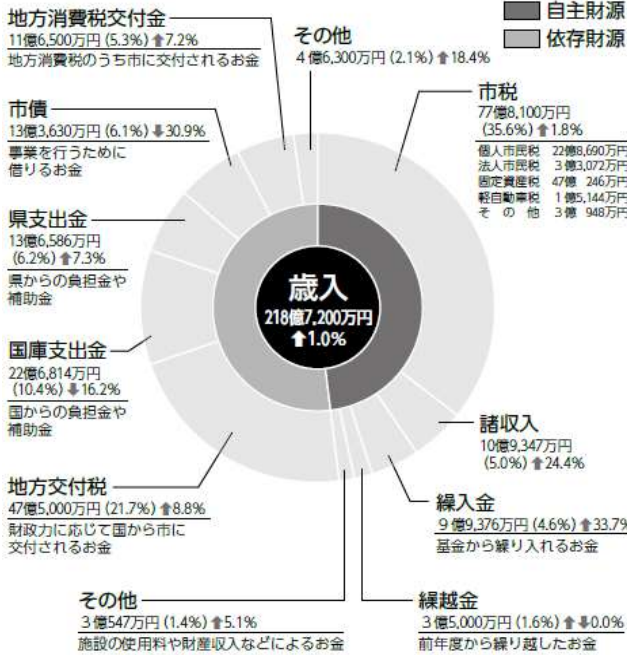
自主財源
依存財源

地方消費税交付金
11億6,500万円 (5.3%) ⬆7.2%
地方消費税のうち市に交付されるお金

その他
4億6,300万円 (2.1%) ⬆18.4%

市税
77億8,100万円 (35.6%) ⬆1.8%

| | |
|---|---|
| 個人市民税 | 22億8,690万円 |
| 法人市民税 | 3億3,072万円 |
| 固定資産税 | 47億 246万円 |
| 軽自動車税 | 1億5,144万円 |
| その他 | 3億 948万円 |

市債
13億3,630万円 (6.1%) ⬇30.9%
事業を行うために借りるお金

県支出金
13億6,586万円 (6.2%) ⬆7.3%
県からの負担金や補助金

歳入
218億7,200万円
⬆1.0%

国庫支出金
22億6,814万円 (10.4%) ⬇16.2%
国からの負担金や補助金

諸収入
10億9,347万円 (5.0%) ⬆24.4%

地方交付税
47億5,000万円 (21.7%) ⬆8.8%
財政力に応じて国から市に交付されるお金

繰入金
9億9,376万円 (4.6%) ⬆33.7
基金から繰り入れるお金

その他
3億547万円 (1.4%) ⬆5.1%
施設の使用料や財産収入などによるお金

繰越金
3億5,000万円 (1.6%) ⬆⬇0.0%
前年度から繰り越したお金